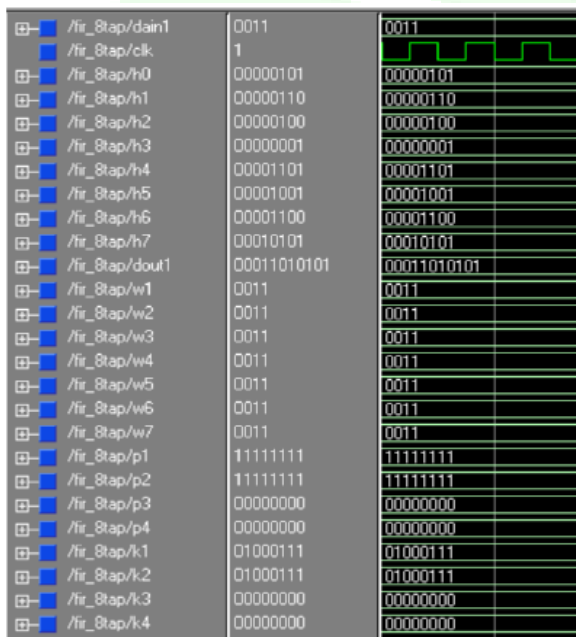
| | | |
|---|---|---|
| /fir_8tap/dain1 | 0011 | 0011 |
| /fir_8tap/clk | 1 | |
| /fir_8tap/h0 | 00000101 | 00000101 |
| /fir_8tap/h1 | 00000110 | 00000110 |
| /fir_8tap/h2 | 00000100 | 00000100 |
| /fir_8tap/h3 | 00000001 | 00000001 |
| /fir_8tap/h4 | 00001101 | 00001101 |
| /fir_8tap/h5 | 00001001 | 00001001 |
| /fir_8tap/h6 | 00001100 | 00001100 |
| /fir_8tap/h7 | 00010101 | 00010101 |
| /fir_8tap/dout1 | 00011010101 | 00011010101 |
| /fir_8tap/w1 | 0011 | 0011 |
| /fir_8tap/w2 | 0011 | 0011 |
| /fir_8tap/w3 | 0011 | 0011 |
| /fir_8tap/w4 | 0011 | 0011 |
| /fir_8tap/w5 | 0011 | 0011 |
| /fir_8tap/w6 | 0011 | 0011 |
| /fir_8tap/w7 | 0011 | 0011 |
| /fir_8tap/p1 | 11111111 | 11111111 |
| /fir_8tap/p2 | 11111111 | 11111111 |
| /fir_8tap/p3 | 00000000 | 00000000 |
| /fir_8tap/p4 | 00000000 | 00000000 |
| /fir_8tap/k1 | 01000111 | 01000111 |
| /fir_8tap/k2 | 01000111 | 01000111 |
| /fir_8tap/k3 | 00000000 | 00000000 |
| /fir_8tap/k4 | 00000000 | 00000000 |